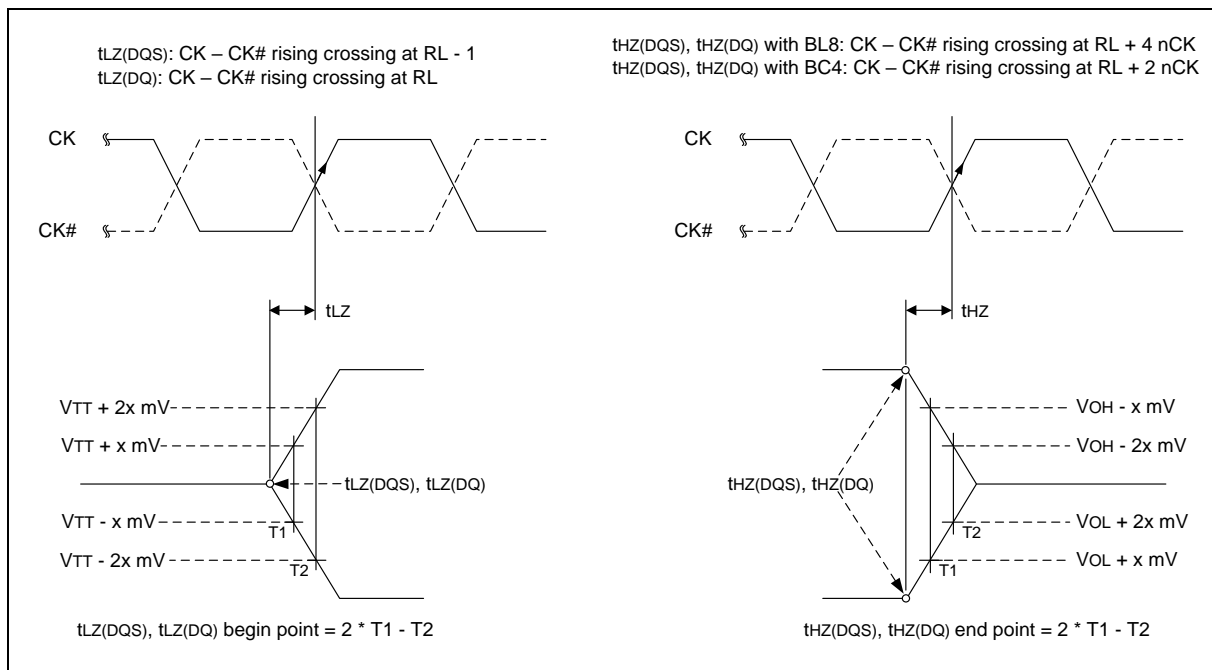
tLZ(DQS): CK – CK# rising crossing at RL - 1
tLZ(DQ): CK – CK# rising crossing at RL

CK

CK#

tLZ

VTT + 2x mV

VTT + x mV

tLZ(DQS), tLZ(DQ)

VTT - x mV

T1

VTT - 2x mV

T2

tLZ(DQS), tLZ(DQ) begin point = 2 * T1 - T2

tHZ(DQS), tHZ(DQ) with BL8: CK – CK# rising crossing at RL + 4 nCK
tHZ(DQS), tHZ(DQ) with BC4: CK – CK# rising crossing at RL + 2 nCK

CK

CK#

tHZ

VOH - x mV

VOH - 2x mV

tHZ(DQS), tHZ(DQ)

VOL + 2x mV

T2

VOL + x mV

T1

tHZ(DQS), tHZ(DQ) end point = 2 * T1 - T2